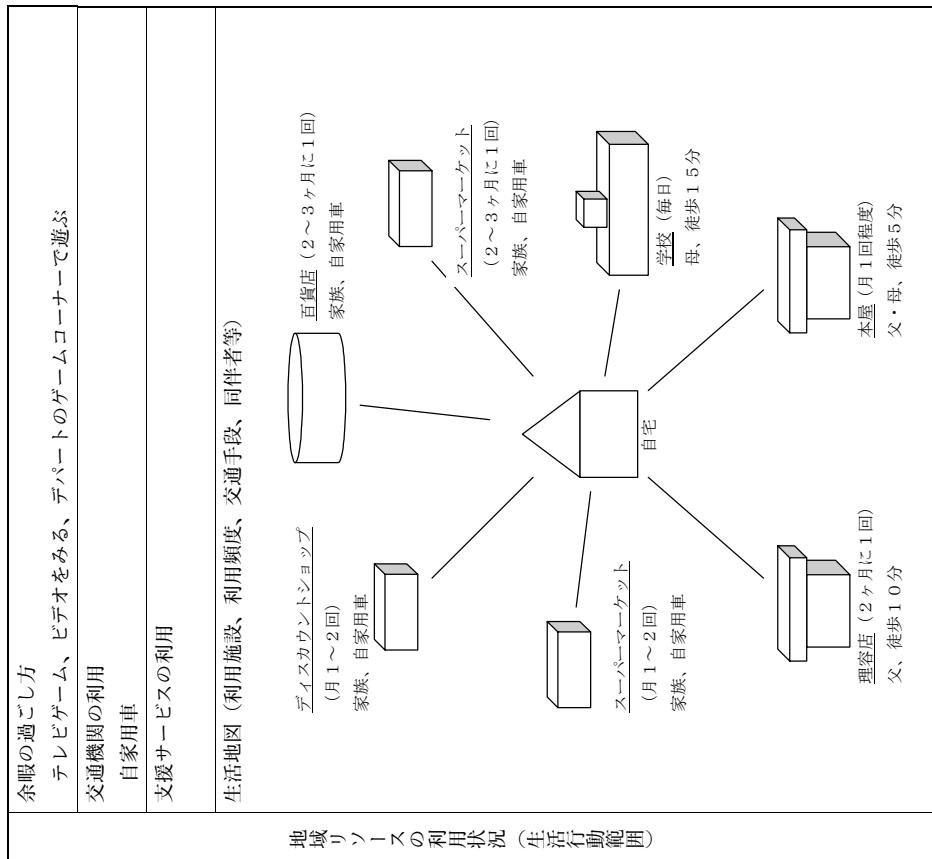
地域リソースの利用状況（生活行動範囲）

余暇の過ごし方
テレビゲーム、ビデオをみる、デパートのゲームコーナーで遊ぶ

交通機関の利用
自家用車

支援サービスの利用

生活地図（利用施設、利用頻度、交通手段、同伴者等）

百貨店（2～3ヶ月に1回）
家族、自家用車

スーパーマーケット
（2～3ヶ月に1回）
家族、自家用車

学校（毎日）
母、徒歩15分

自宅

本屋（月1回程度）
父・母、徒歩5分

ディスカウントショップ
（月1～2回）
家族、自家用車

スーパーマーケット
（月1～2回）
家族、自家用車

理容店（2ヶ月に1回）
父、徒歩10分